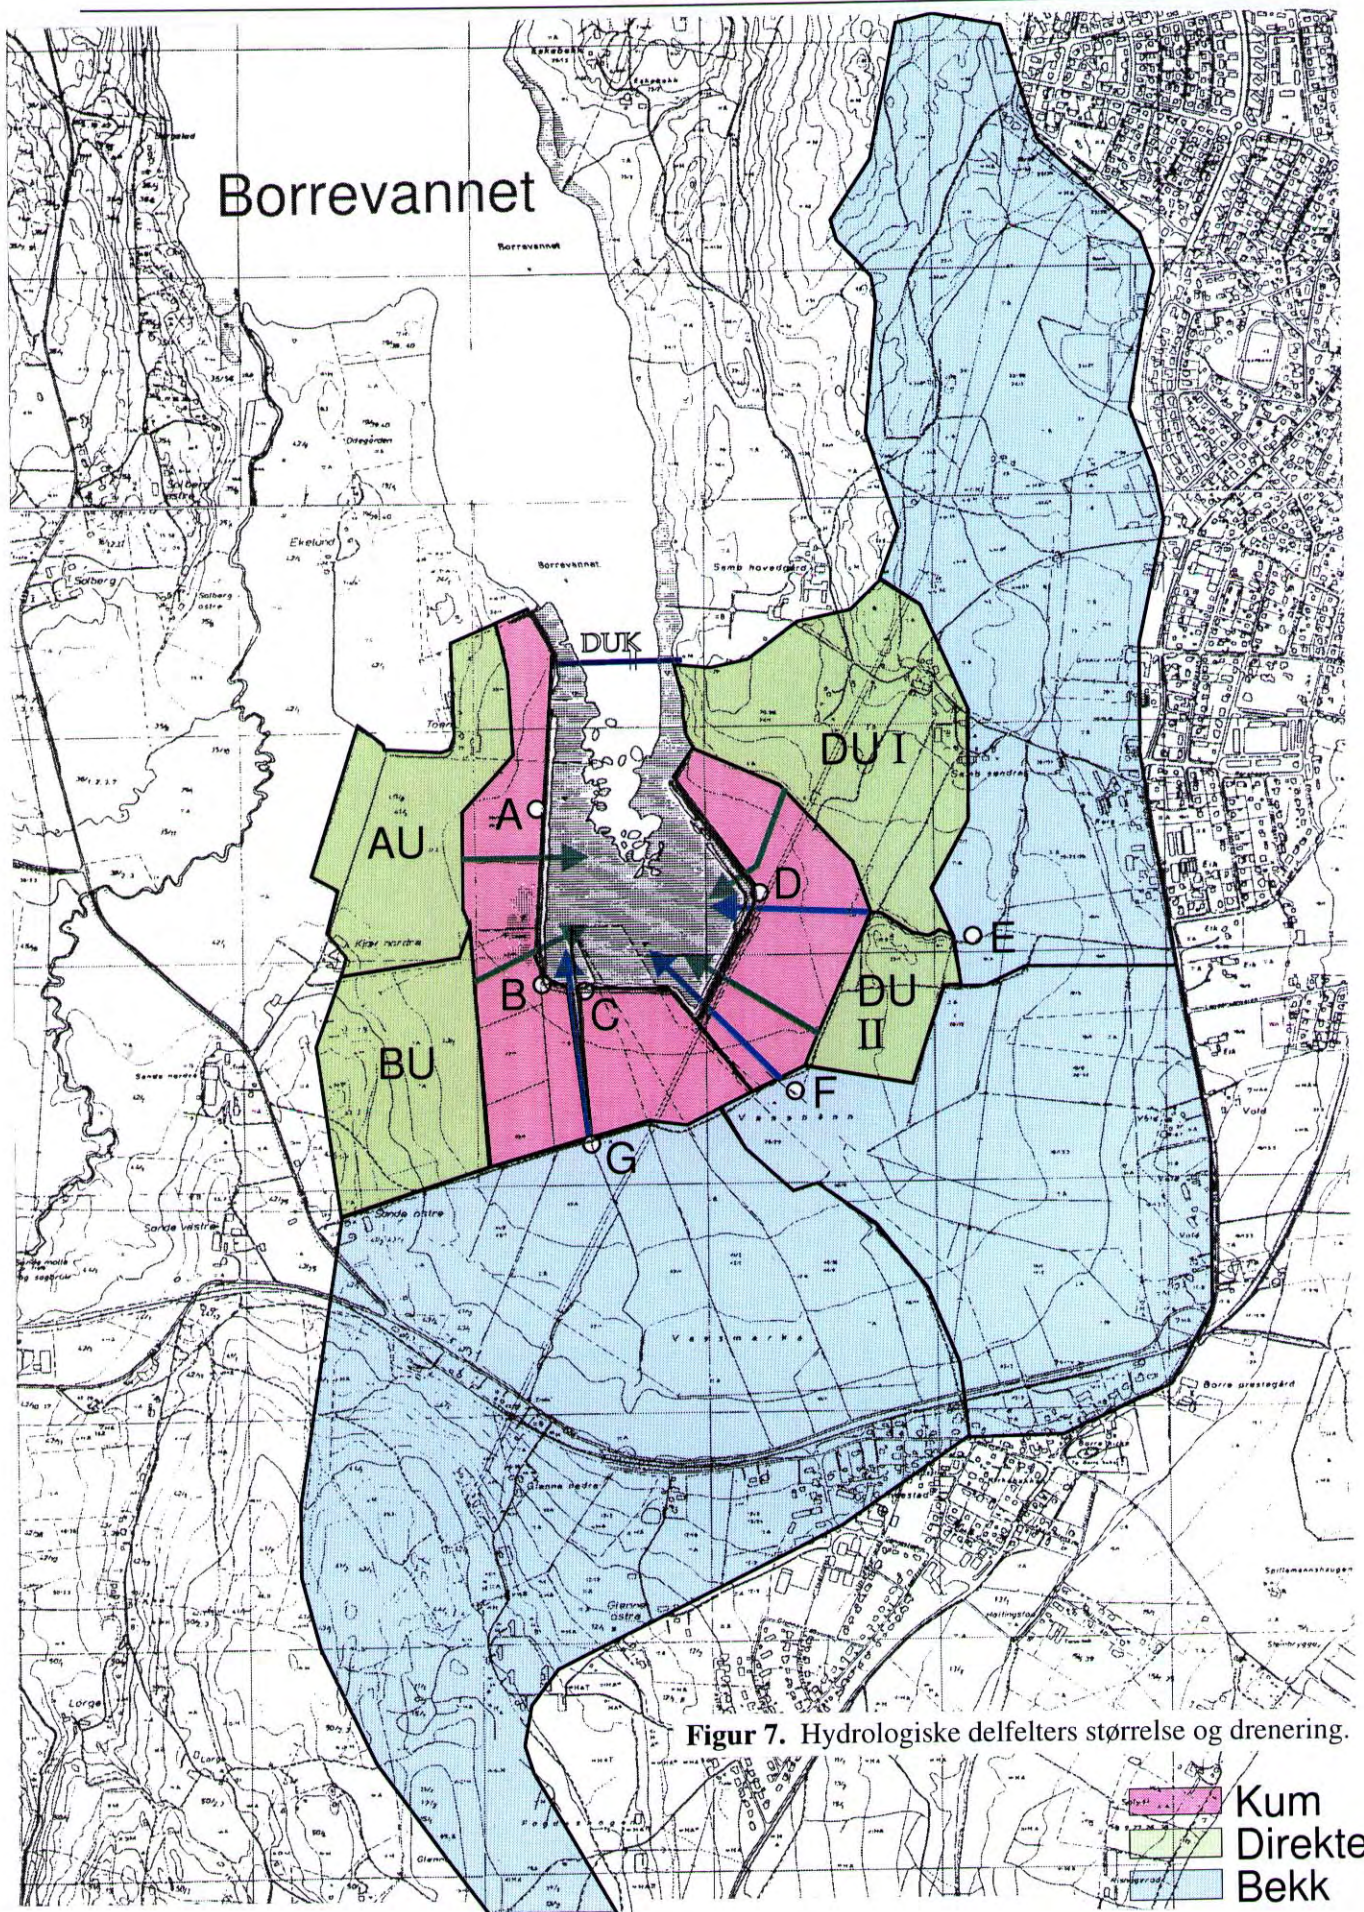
Borrevannet

Borrevannet

Ekeland

Solberg

Borrevannet

Semb hovedgård

DUK

DU I

AU

A

D

E

B

C

DU II

BU

F

G

Sande østre

Sande vestre

Vestmarka

Borre prestegård

Glenne nedre

Glenne østre

Lorge

Figur 7. Hydrologiske delfelters størrelse og drenering.

Kum
Direkte
Bekk